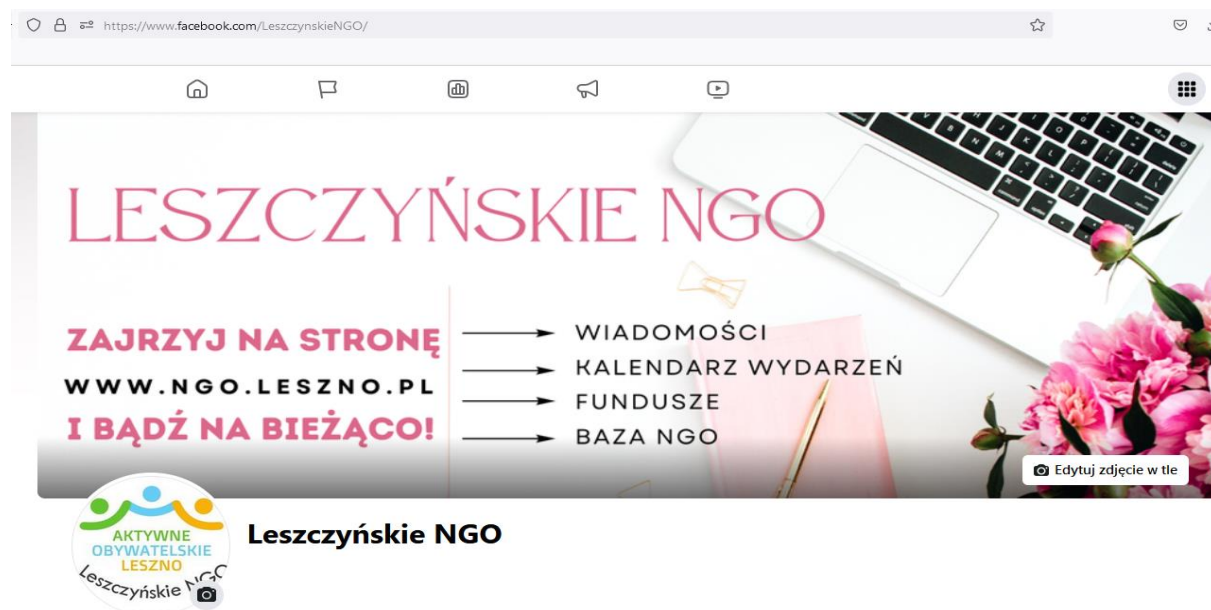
https://www.facebook.com/LeszczynskieNGO/

LESZCZYŃSKIE NGO

ZAJRZYJ NA STRONĘ
WWW.NGO.LESZNO.PL
I BĄDŹ NA BIEŻĄCO!

WIADOMOŚCI
KALENDARZ WYDARZEŃ
FUNDUSZE
BAZA NGO

Edytuj zdjęcie w tle

AKTYWNE
OBYWATELSKIE
LESZNO
Leszczyńskie NGO

Leszczyńskie NGO